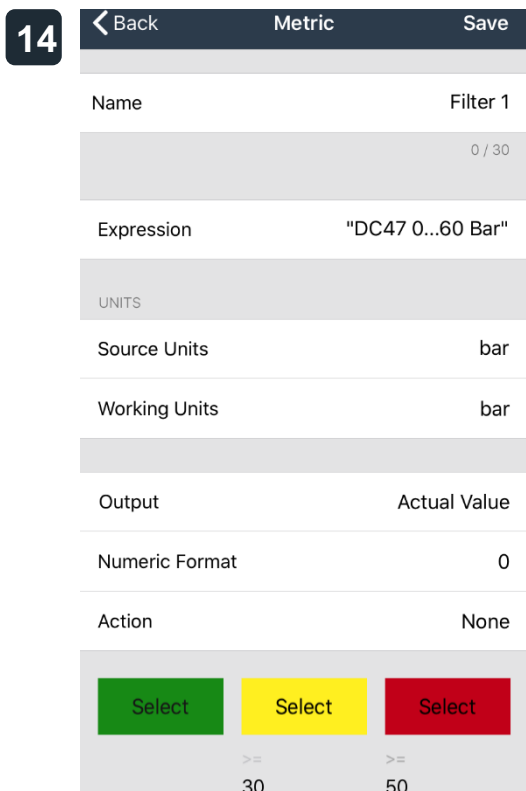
14

Back Metric Save

Name Filter 1

0 / 30

Expression "DC47 0...60 Bar"

UNITS

Source Units bar

Working Units bar

Output Actual Value

Numeric Format 0

Action None

Select Select Select

>= >=

30 50